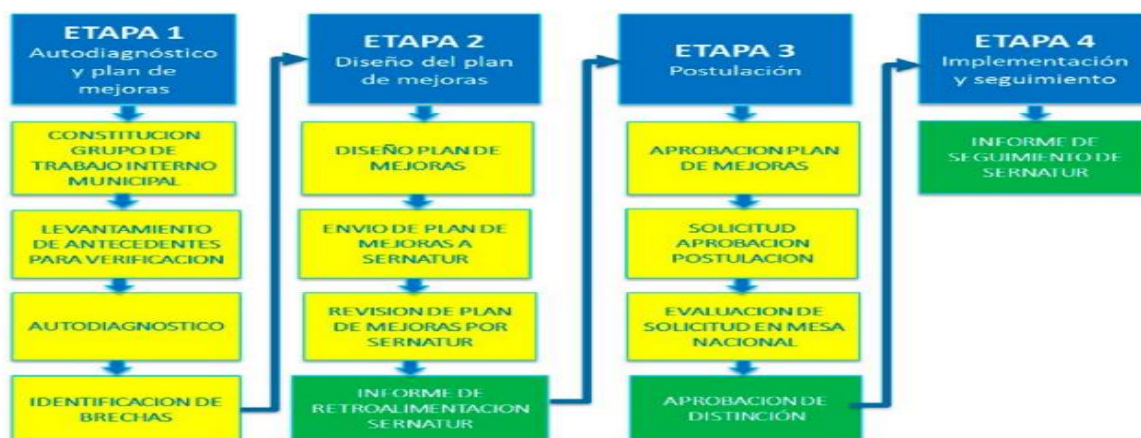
ETAPA 1
Autodiagnóstico y plan de mejoras

CONSTITUCION GRUPO DE TRABAJO INTERNO MUNICIPAL

LEVANTAMIENTO DE ANTECEDENTES PARA VERIFICACION

AUTODIAGNOSTICO

IDENTIFICACION DE BRECHAS

ETAPA 2
Diseño del plan de mejoras

DISEÑO PLAN DE MEJORAS

ENVIO DE PLAN DE MEJORAS A SERNATUR

REVISION DE PLAN DE MEJORAS POR SERNATUR

INFORME DE RETROALIMENTACION SERNATUR

ETAPA 3
Postulación

APROBACION PLAN DE MEJORAS

SOLICITUD APROBACION POSTULACION

EVALUACION DE SOLICITUD EN MESA NACIONAL

APROBACION DE DISTINCIÓN

ETAPA 4
Implementación y seguimiento

INFORME DE SEGUIMIENTO DE SERNATUR